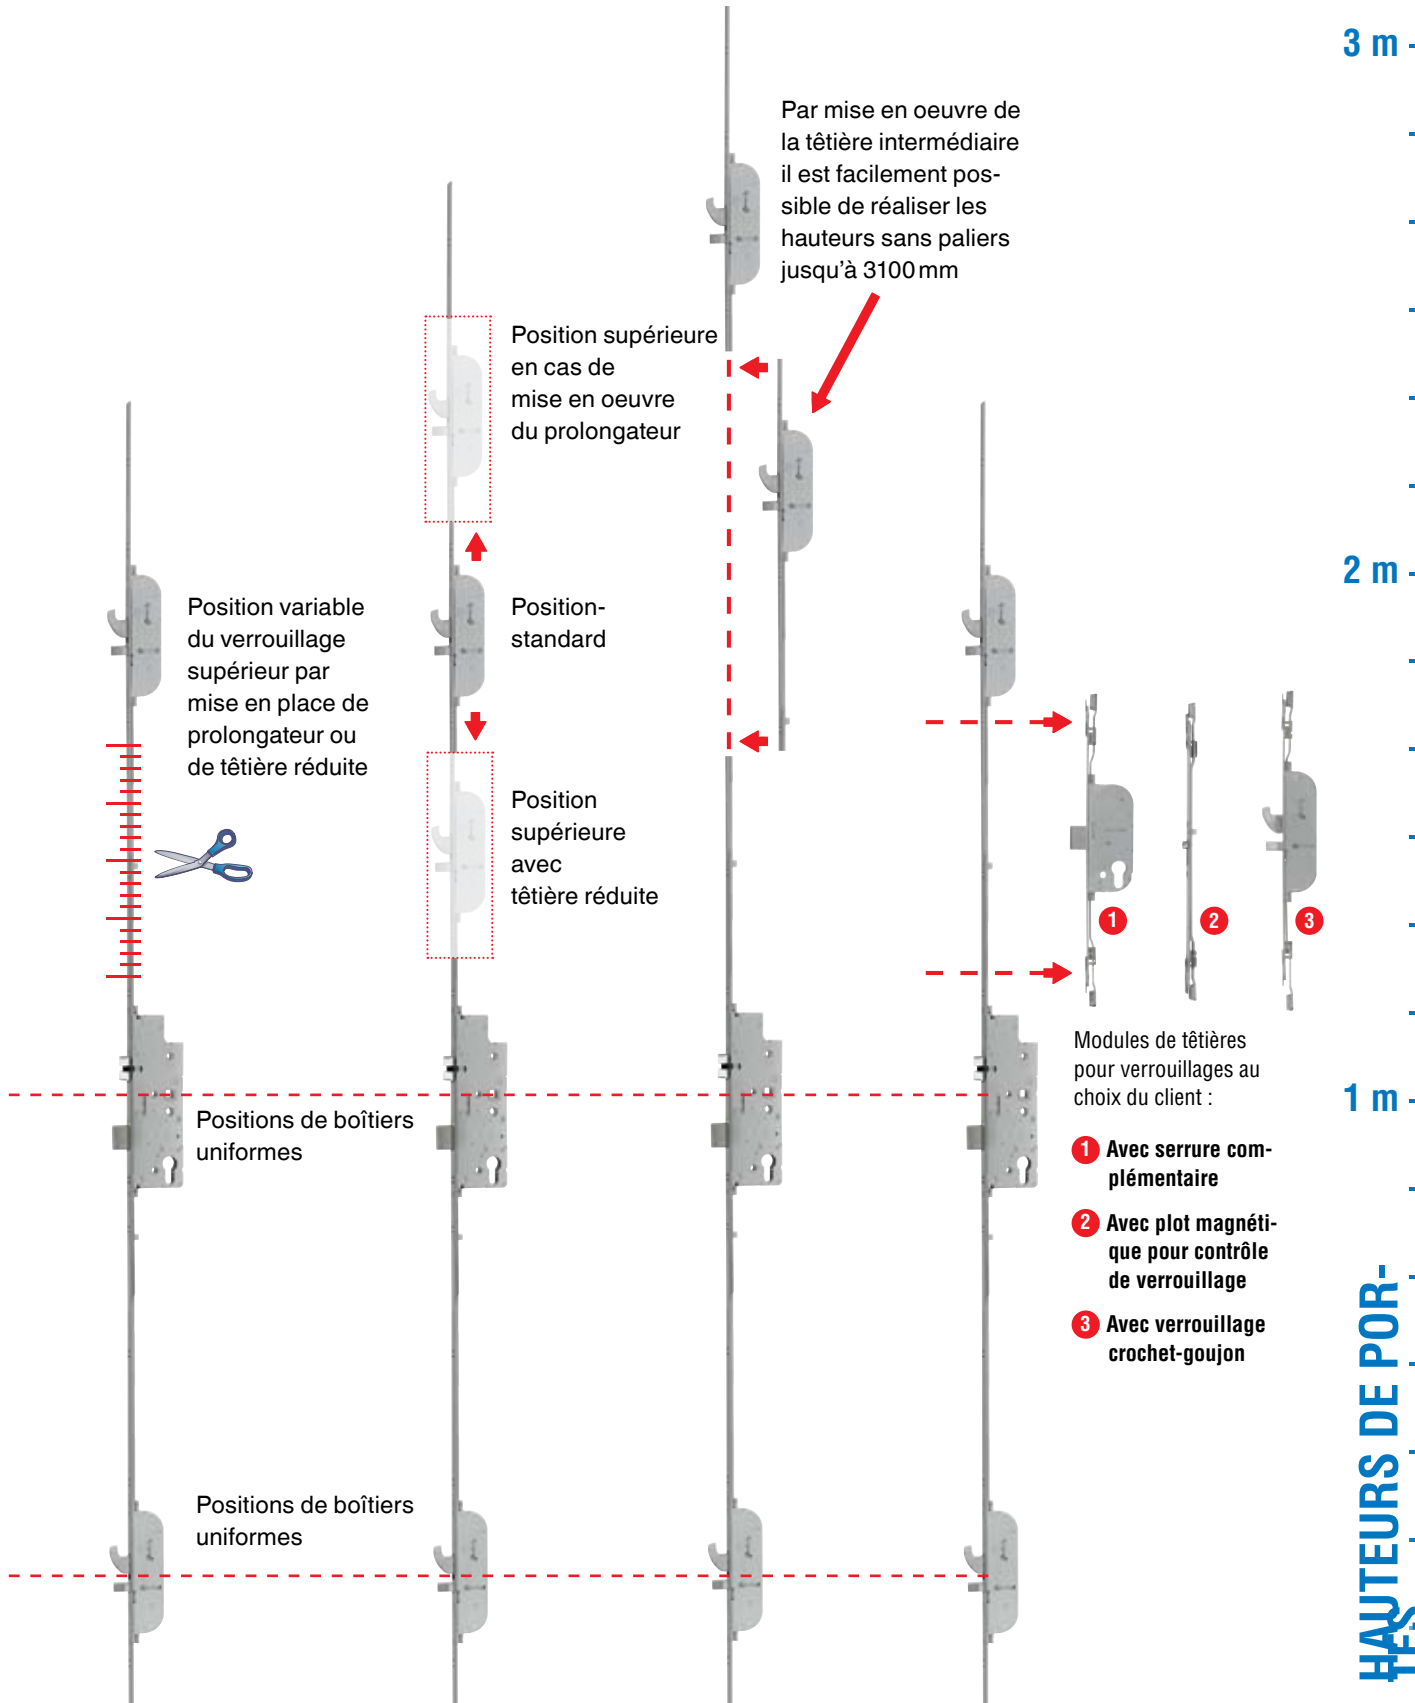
3 m

Par mise en oeuvre de la têtière intermédiaire il est facilement possible de réaliser les hauteurs sans paliers jusqu'à 3100 mm

Position supérieure en cas de mise en oeuvre du prolongateur

2 m

Position variable du verrouillage supérieur par mise en place de prolongateur ou de têtière réduite

Position-standard

Position supérieure avec têtière réduite

1 2 3

Modules de têtières pour verrouillages au choix du client :

1 m

Positions de boîtiers uniformes

1 Avec serrure complémentaire

2 Avec plot magnétique pour contrôle de verrouillage

3 Avec verrouillage crochet-goujon

Positions de boîtiers uniformes

HAUTEURS DE PORTES